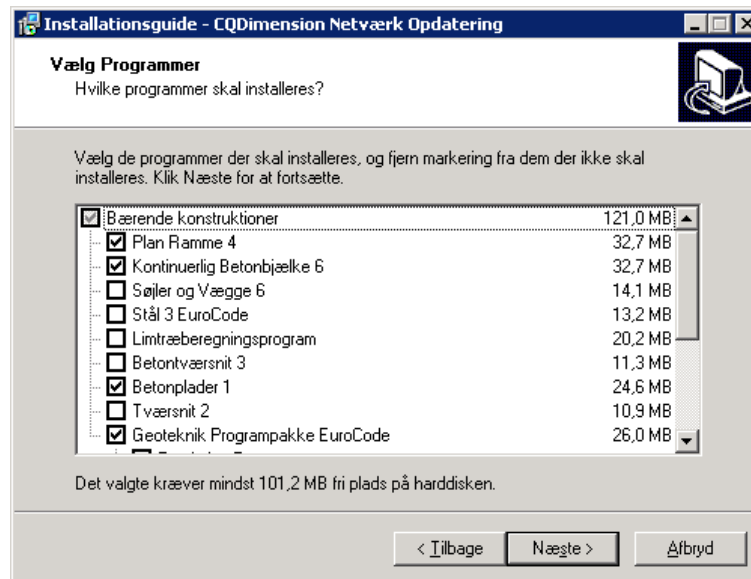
Installationsguide - CQDimension Netværk Opdatering

Vælg Programmer
Hvilke programmer skal installeres?

Vælg de programmer der skal installeres, og fjern markering fra dem der ikke skal installeres. Klik Næste for at fortsætte.

| | |
|---|---|
| Bærende konstruktioner | 121,0 MB |
| Plan Ramme 4 | 32,7 MB |
| Kontinuerlig Betonbjælke 6 | 32,7 MB |
| Søjler og Vægge 6 | 14,1 MB |
| Stål 3 EuroCode | 13,2 MB |
| Limtræberegningsprogram | 20,2 MB |
| Betontværsnit 3 | 11,3 MB |
| Betonplader 1 | 24,6 MB |
| Tværsnit 2 | 10,9 MB |
| Geoteknik Programpakke EuroCode | 26,0 MB |

Det valgte kræver mindst 101,2 MB fri plads på harddisken.

< Tilbage | Næste > | Afbryd